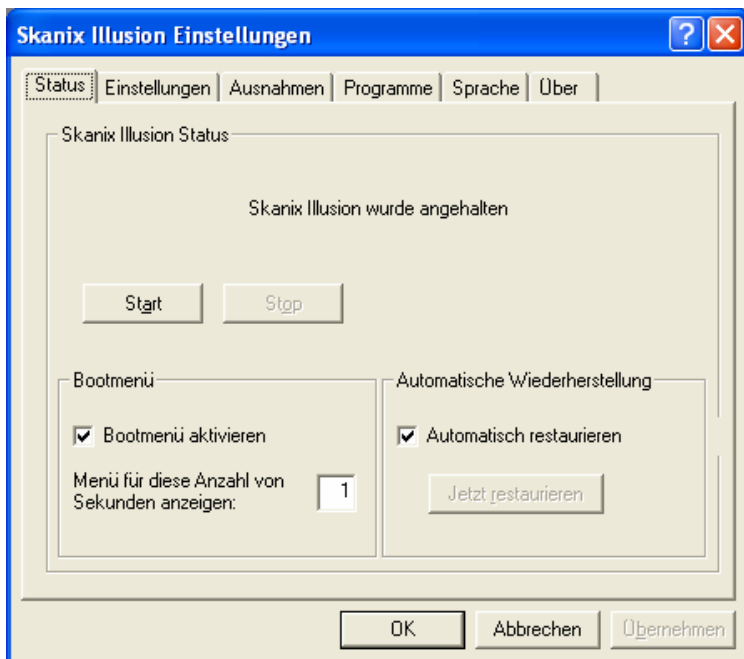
Skanix Illusion Einstellungen

?

Status | Einstellungen | Ausnahmen | Programme | Sprache | Über

Skanix Illusion Status

Skanix Illusion wurde angehalten

Start

Stop

Bootmenü

Bootmenü aktivieren

Menü für diese Anzahl von Sekunden anzeigen: 1

Automatische Wiederherstellung

Automatisch restaurieren

Jetzt restaurieren

OK

Abbrechen

Übernehmen